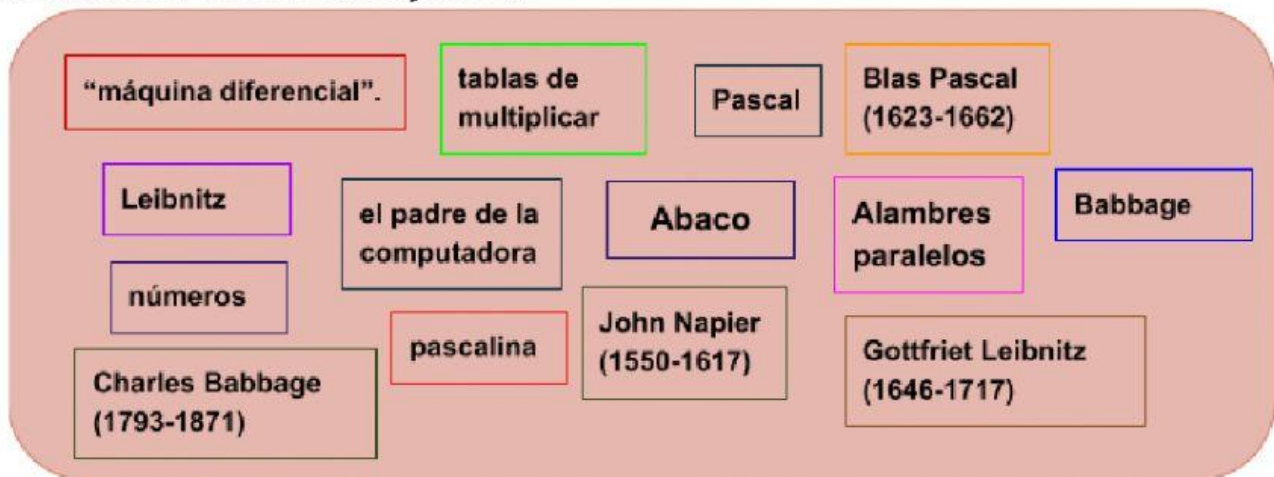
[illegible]

"máquina diferencial".

tablas de multiplicar

Pascal

Blas Pascal (1623-1662)

Leibnitz

el padre de la computadora

Abaco

Alambres paralelos

Babbage

números

pascalina

John Napier (1550-1617)

Gottfriet Leibnitz (1646-1717)

Charles Babbage (1793-1871)